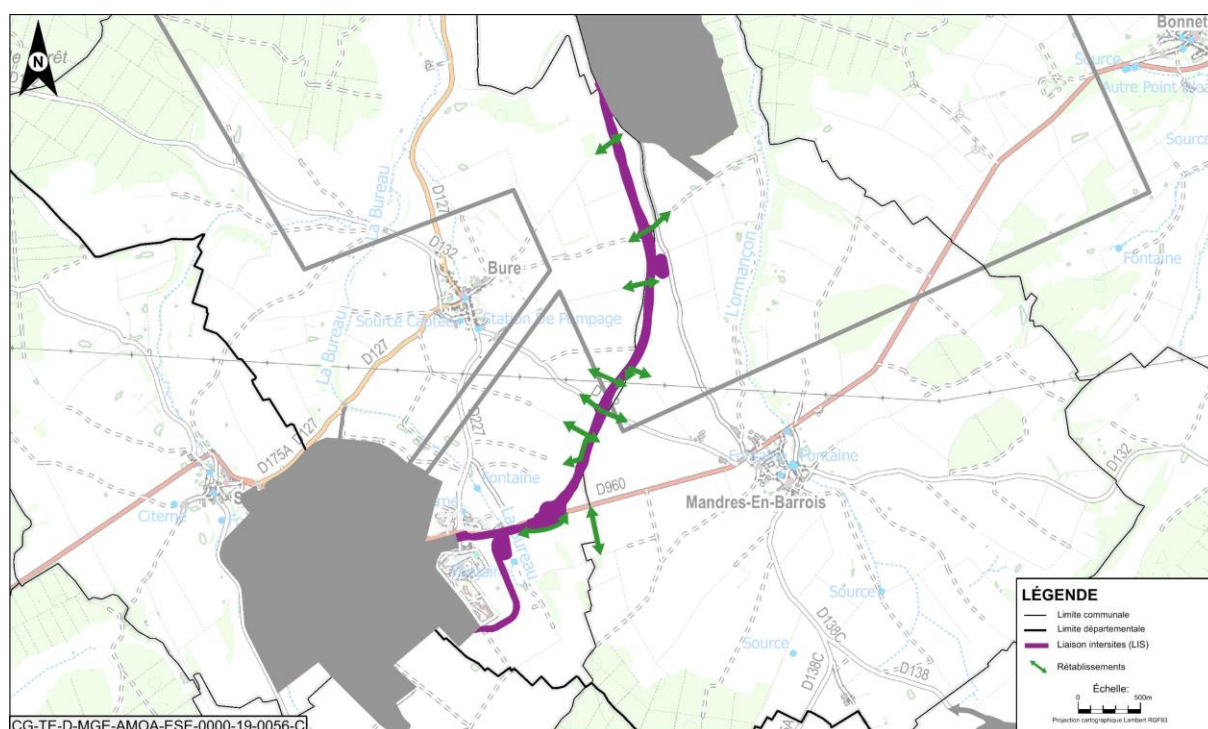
N
Bonnet
Source
Autre Point
Source
Fontaine
D127
La Bureau
D132
Bure
Source Captée
Station De Pompage
L'Ormançon
La Bureau
D127
D227
D175A
D127
Fontaine
Citerne
D960
Fontaine
Fontaine
Mandres-En-Barrois
La Bureau
Source
Source
D138C
D138C
D138
D132

LÉGENDE
Limite communale
Limite départementale
Liaison intersites (LIS)
Rétablissements
Échelle:
0 500m
Projection cartographique Lambert RGF93

CG-TE-D-MGE-AMOA-ESE-0000-19-0056-C